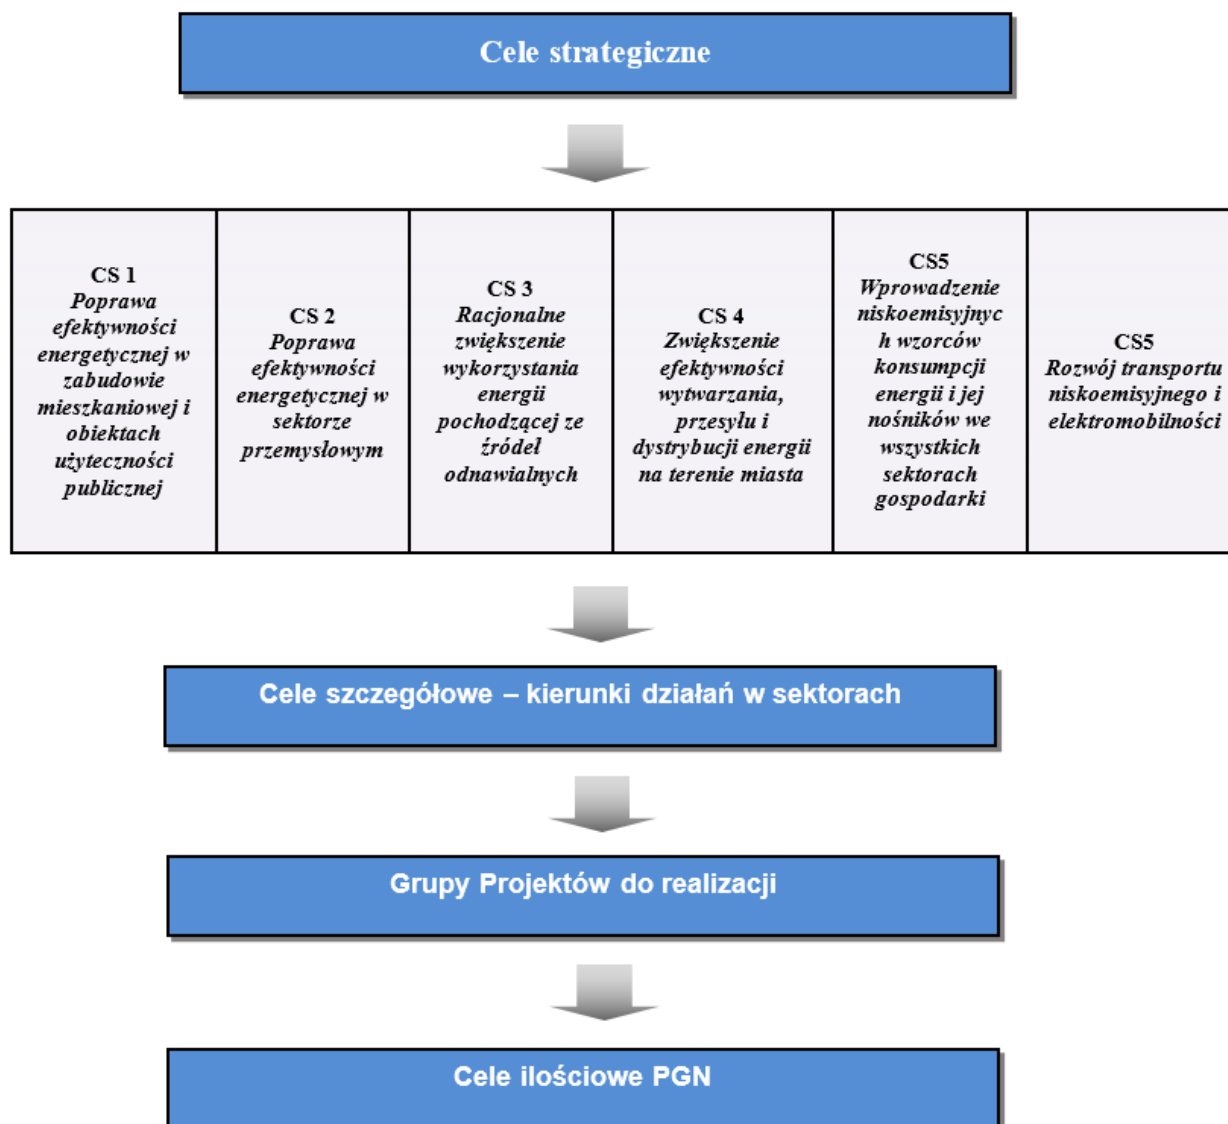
Cele strategiczne

| CS 1 Poprawa efektywności energetycznej w zabudowie mieszkaniowej i obiektach użyteczności publicznej | CS 2 Poprawa efektywności energetycznej w sektorze przemysłowym | CS 3 Racjonalne zwiększenie wykorzystania energii pochodzącej ze źródeł odnawialnych | CS 4 Zwiększenie efektywności wytwarzania, przesyłu i dystrybucji energii na terenie miasta | CS5 Wprowadzenie niskoemisyjnych wzorców konsumpcji energii i jej nośników we wszystkich sektorach gospodarki | CS5 Rozwój transportu niskoemisyjnego i elektromobilności |
|---|---|---|---|---|---|

Cele szczegółowe – kierunki działań w sektorach

Grupy Projektów do realizacji

Cele ilościowe PGN